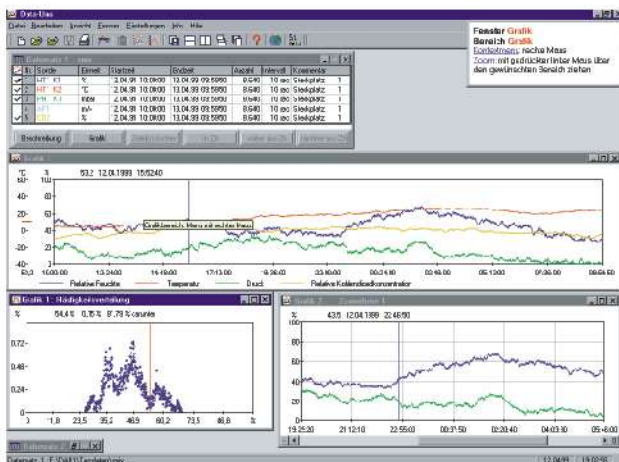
Data-Uas
Datei Bearbeiten Ansicht Fenster Einstellungen Info Hilfe

Fenster Grafik
Bereich Grafik
Fortsetzen: rechte Maus
Zoom: mit gedrückter linker Maus über den gewünschten Bereich ziehen

Datensatz 1 - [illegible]

| | Nr. | Sonde | Einheit | Startzeit | Endzeit | Anzahl | Intervall | Kommentar |
|---|---|---|---|---|---|---|---|---|
| ✓ | 1 | HT K1 | % | 12.04.99 10:00:00 | 13.04.99 09:59:50 | 8640 | 10 sec | Steckplatz 1 |
| ✓ | 2 | HT K2 | °C | 12.04.99 10:00:00 | 13.04.99 09:59:50 | 8640 | 10 sec | Steckplatz 1 |
| ✓ | 3 | HT K3 | mbar | 12.04.99 10:00:00 | 13.04.99 09:59:50 | 8640 | 10 sec | Steckplatz 1 |
| ✓ | 4 | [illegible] | m/s | 12.04.99 10:00:00 | 13.04.99 09:59:50 | 8640 | 10 sec | Steckplatz 1 |
| ✓ | 5 | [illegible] | % | 12.04.99 10:00:00 | 13.04.99 09:59:50 | 8640 | 10 sec | Steckplatz 1 |

Beschreibung Grafik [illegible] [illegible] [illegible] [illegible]

Grafik 1
°C %
53,2 12.04.1999 15:52:40
60 80
40 60
20 40
0 20
-20 0
-40 -20
53,3 15:00:00 13:24:00 16:19:00 17:13:00 19:36:00 22:18:00 00:34:10 02:18:00 05:12:00 07:36:00 09:59:50
Grafikbereich: Maus mit rechter Maus
Relative Feuchte Temperatur Druck Relative Kohlendioxidkonzentration

Grafik 1: Häufigkeitsverteilung
%
54,4 % 0,75 % 87,79 % darunter
0,72
0,48
0,24
0
1,8 23,5 35,2 46,9 60,2 73,5 86,8

Grafik 2: Zeitverlauf 1
%
43,8 12.04.1999 22:45:50
100
80
60
40
20
0
19:25:20 21:12:10 22:55:00 00:31:50 02:20:40 04:03:30 05:46:00

Datensatz 2

Datensatz 1 - E:\DaUs\Testdaten\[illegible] 12.04.99 19:02:55